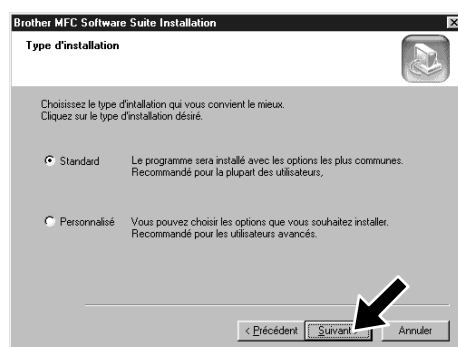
Brother MFC Software Suite Installation

Type d'installation

Choisissez le type d'installation qui vous convient le mieux.
Cliquez sur le type d'installation désiré.

Standard Le programme sera installé avec les options les plus communes. Recommandé pour la plupart des utilisateurs,

Personnalisé Vous pouvez choisir les options que vous souhaitez installer. Recommandé pour les utilisateurs avancés.

< Précédent Suivant Annuler